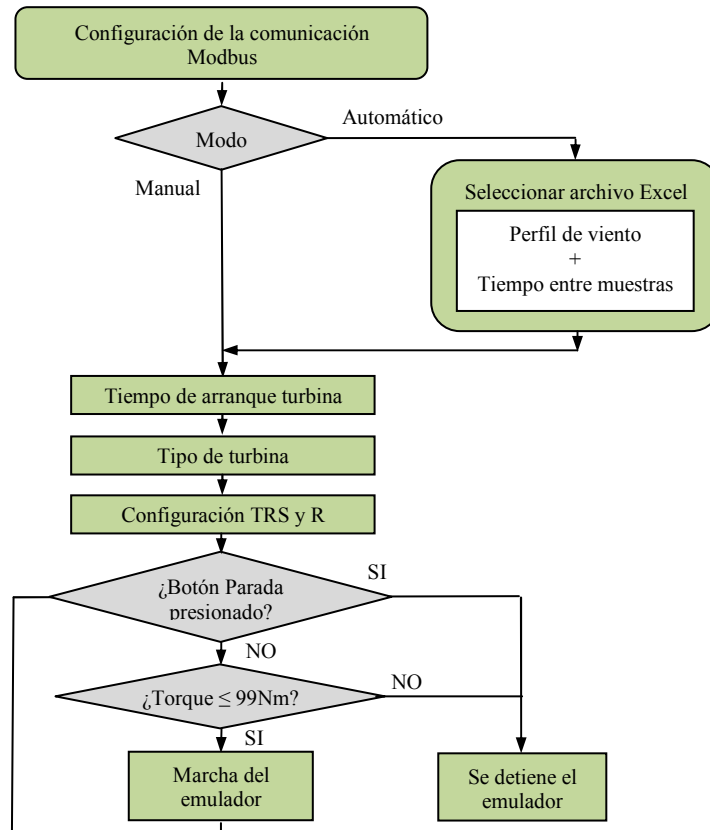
Configuración de la comunicación Modbus

Modo

Automático

Manual

Seleccionar archivo Excel

Perfil de viento
+
Tiempo entre muestras

Tiempo de arranque turbina

Tipo de turbina

Configuración TRS y R

¿Botón Parada presionado?

SI

NO

¿Torque $\leq$ 99Nm?

NO

SI

Marcha del emulador

Se detiene el emulador